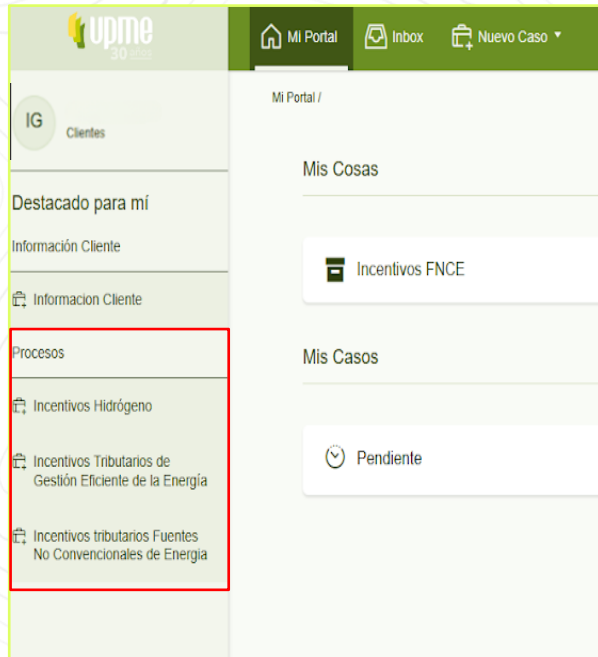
upme
30 años

Mi Portal
Inbox
Nuevo Caso

IG
Clientes

Destacado para mí

Información Cliente

Informacion Cliente

Procesos

Incentivos Hidrógeno

Incentivos Tributarios de Gestión Eficiente de la Energía

Incentivos tributarios Fuentes No Convencionales de Energia

Mi Portal /

Mis Cosas

Incentivos FNCE

Mis Casos

Pendiente